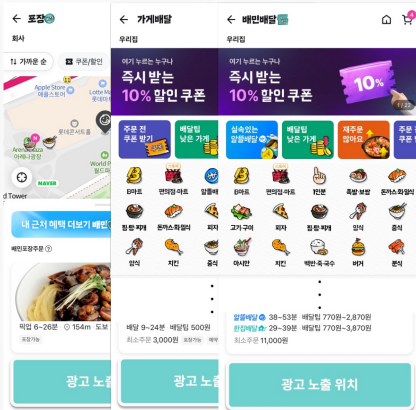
← 포장
회사
가까운 순
쿠폰/할인
Apple Store
Lotte M
롯데호텔
롯데월드
World
d Tower
NAVER
내 근처 혜택 더보기 배민
배민포장주문
픽업 6~26분 154m 도보
포장가능
광고 노출

← 가게배달
우리집
여기 누르는 누구나
즉시 받는
10% 할인 쿠폰
주문 전 쿠폰 받기
배달팁 낮은 가게
B마트
편의점·마트
알뜰배
찜·탕·찌개
돈까스·회·일식
피자
양식
치킨
중식
배달 9~24분 배달팁 500원
최소주문 3,000원 포장가능
광고 노출

← 배민배달
우리집
여기 누르는 누구나
즉시 받는
10% 할인 쿠폰
10%
1 / 22
실속있는 알뜰배달
배달팁 낮은 가게
재주문 많아요
B마트
편의점·마트
1인분
족발·보쌈
돈까스·회·일식
찜·탕·찌개
고기·구이
피자
분식
중식
아시안
치킨
백반·죽·국수
버거
분식
알뜰배달 38~53분 배달팁 770원~2,870원
한집배달 29~39분 배달팁 770원~3,870원
최소주문 11,000원
광고 노출 위치